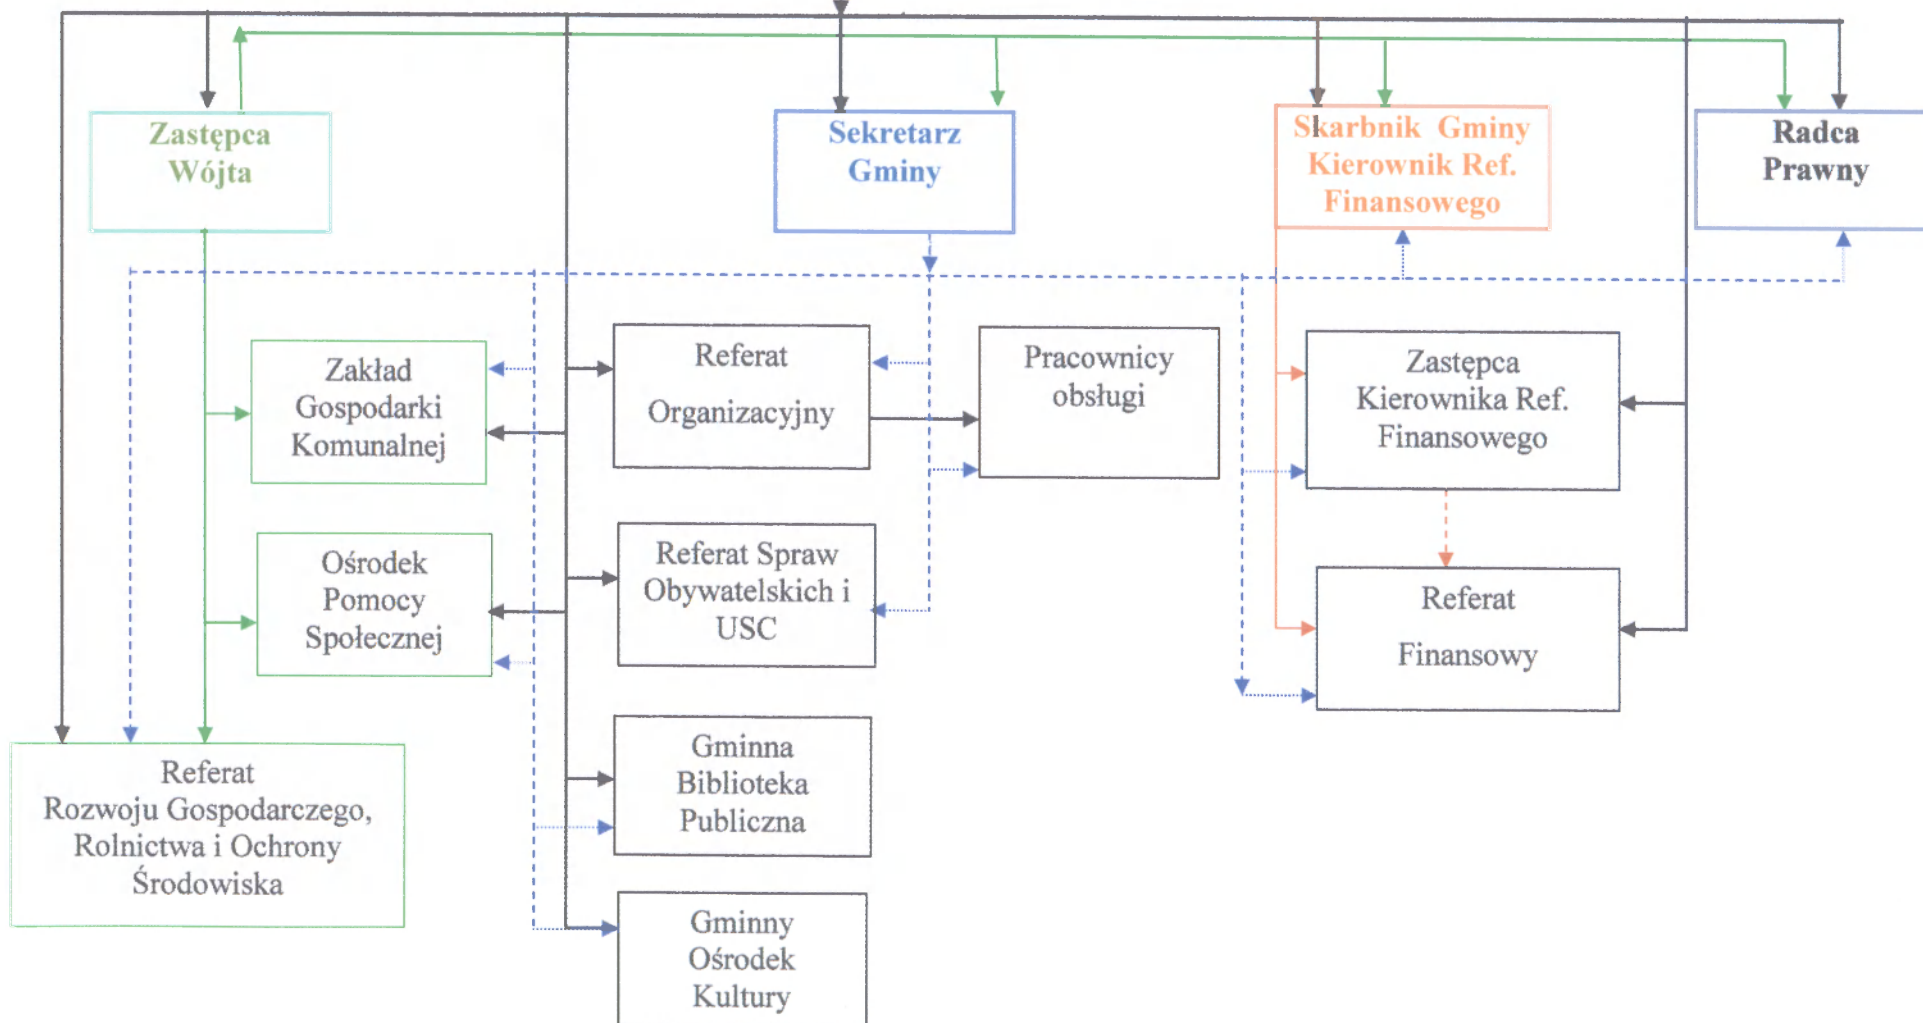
Zastępca Wójta

Sekretarz Gminy

Skarbnik Gminy Kierownik Ref. Finansowego

Radca Prawny

Zakład Gospodarki Komunalnej

Referat Organizacyjny

Pracownicy obsługi

Zastępca Kierownika Ref. Finansowego

Ośrodek Pomocy Społecznej

Referat Spraw Obywatelskich i USC

Referat Finansowy

Referat Rozwoju Gospodarczego, Rolnictwa i Ochrony Środowiska

Gminna Biblioteka Publiczna

Gminny Ośrodek Kultury